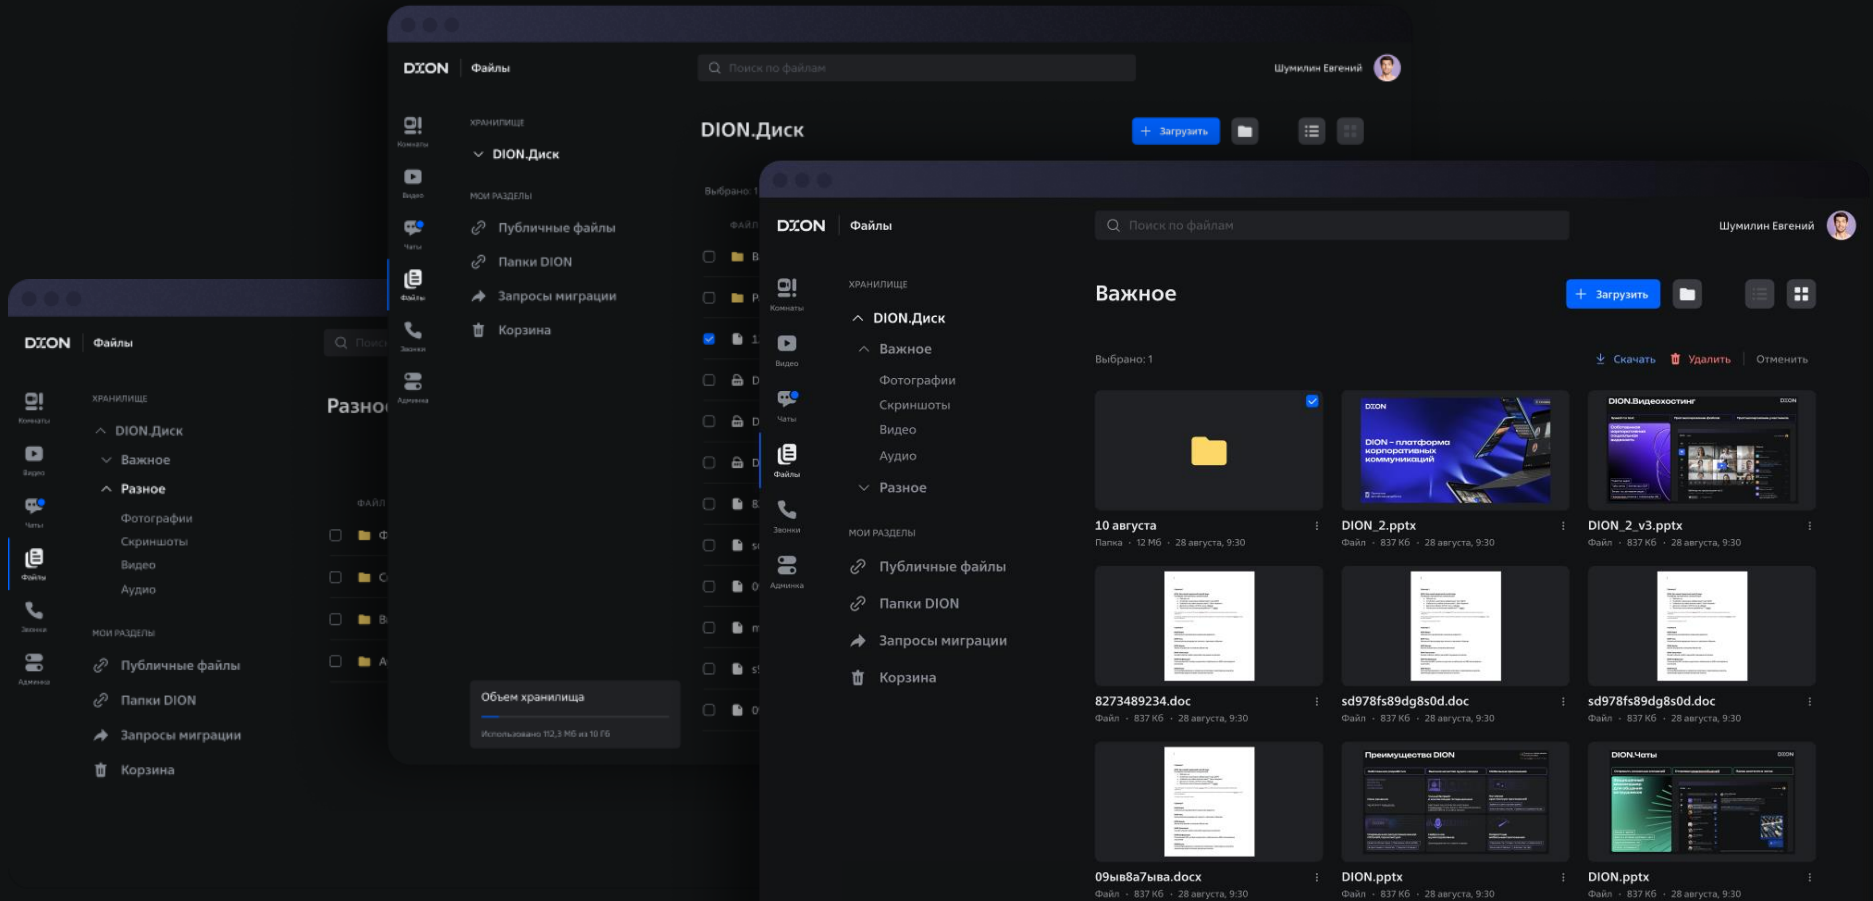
DION Файлы

Поиск по файлам

Шумилин Евгений

Комнаты
Видео
Чаты
Файлы
Звонки
Админка

ХРАНИЛИЩЕ
DION.Диск
МОИ РАЗДЕЛЫ
Публичные файлы
Папки DION
Запросы миграции
Корзина

DION.Диск
Загрузить
Выбрано: 1
ФАЙЛ

Объем хранилища
Использовано 112,3 МБ из 10 ГБ

DION Файлы
Поиск
ХРАНИЛИЩЕ
DION.Диск
Важное
Разное
Фотографии
Скриншоты
Видео
Аудио
МОИ РАЗДЕЛЫ
Публичные файлы
Папки DION
Запросы миграции
Корзина
Разно
ФАЙЛ

DION Файлы
Поиск по файлам
Шумилин Евгений
ХРАНИЛИЩЕ
DION.Диск
Важное
Фотографии
Скриншоты
Видео
Аудио
Разное
МОИ РАЗДЕЛЫ
Публичные файлы
Папки DION
Запросы миграции
Корзина

Важное
Загрузить
Выбрано: 1
Скачать Удалить Отменить

10 августа
Папка · 12 МБ · 28 августа, 9:30

DION_2.pptx
Файл · 837 КБ · 28 августа, 9:30

DION_2_v3.pptx
Файл · 837 КБ · 28 августа, 9:30

8273489234.doc
Файл · 837 КБ · 28 августа, 9:30

sd978fs89dg8s0d.doc
Файл · 837 КБ · 28 августа, 9:30

sd978fs89dg8s0d.doc
Файл · 837 КБ · 28 августа, 9:30

09ыв8а7ыва.docx
Файл · 837 КБ · 28 августа, 9:30

DION.pptx
Файл · 837 КБ · 28 августа, 9:30

DION.pptx
Файл · 837 КБ · 28 августа, 9:30

DION – платформа корпоративных коммуникаций
DION.Видеохостинг
Преимущества DION
DION.Чаты